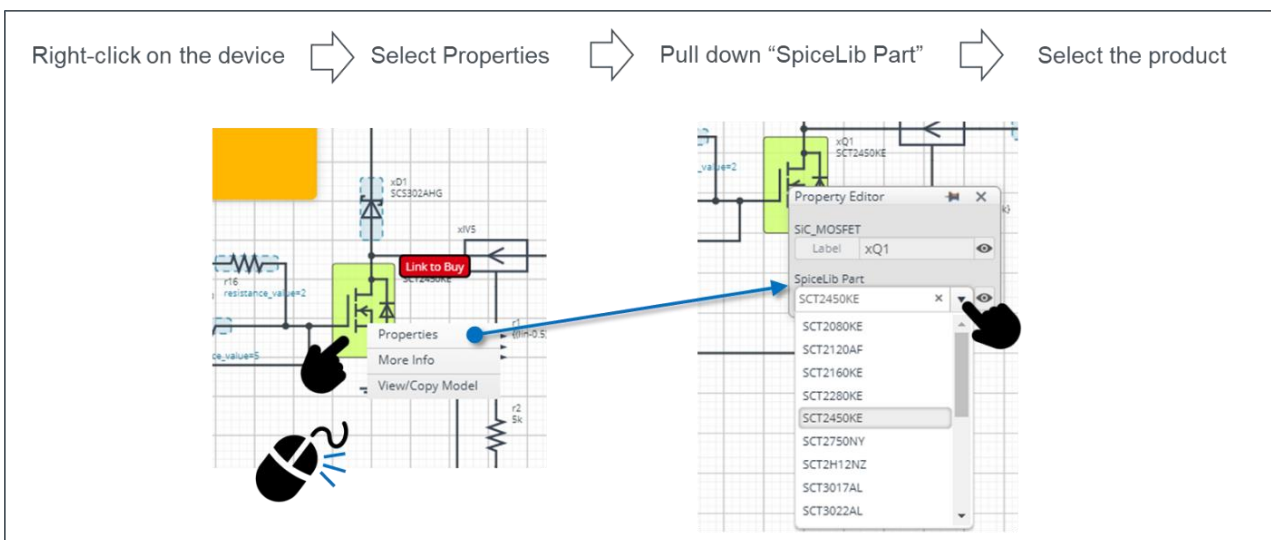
Right-click on the device Select Properties Pull down “SpiceLib Part” Select the product

xD1
SCS302AHG

xIV5

Link to Buy

SCT2450KE

r16
resistance_value=2

ce_value=5

Properties
More Info
View/Copy Model

r1
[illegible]

r2
5k

xQ1
SCT2450KE

_value=2

Property Editor

SiC_MOSFET
Label xQ1

SpiceLib Part
SCT2450KE

SCT2080KE
SCT2120AF
SCT2160KE
SCT2280KE
SCT2450KE
SCT2750NY
SCT2H12NZ
SCT3017AL
SCT3022AL